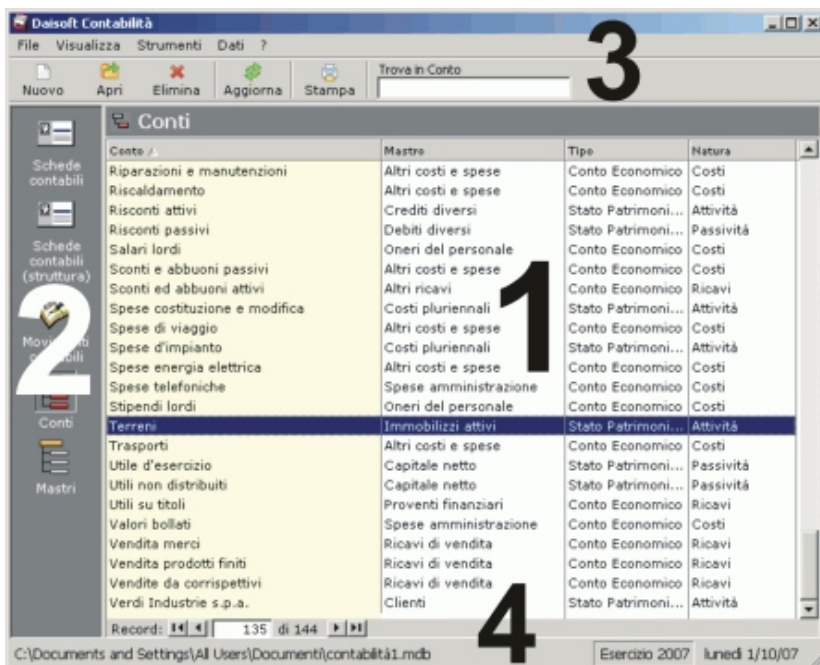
Daisoft Contabilità

File Visualizza Strumenti Dati ?

Nuovo Apri Elimina Aggiorna Stampa

Trova in Conto

3

Schede contabili

Schede contabili (struttura)

Movimenti contabili

Conti

Mastri

2

Conti

| Conto | Mastro | Tipo | Natura |
|---|---|---|---|
| Riparazioni e manutenzioni | Altri costi e spese | Conto Economico | Costi |
| Riscaldamento | Altri costi e spese | Conto Economico | Costi |
| Risconti attivi | Crediti diversi | Stato Patrimoni... | Attività |
| Risconti passivi | Debiti diversi | Stato Patrimoni... | Passività |
| Salari lordi | Oneri del personale | Conto Economico | Costi |
| Sconti e abbuoni passivi | Altri costi e spese | Conto Economico | Costi |
| Sconti ed abbuoni attivi | Altri ricavi | Conto Economico | Ricavi |
| Spese costituzione e modifica | Costi pluriennali | Stato Patrimoni... | Attività |
| Spese di viaggio | Altri costi e spese | Conto Economico | Costi |
| Spese d'impianto | Costi pluriennali | Stato Patrimoni... | Attività |
| Spese energia elettrica | Altri costi e spese | Conto Economico | Costi |
| Spese telefoniche | Spese amministrazione | Conto Economico | Costi |
| Stipendi lordi | Oneri del personale | Conto Economico | Costi |
| Terreni | Immobilizzi attivi | Stato Patrimoni... | Attività |
| Trasporti | Altri costi e spese | Conto Economico | Costi |
| Utile d'esercizio | Capitale netto | Stato Patrimoni... | Passività |
| Utili non distribuiti | Capitale netto | Stato Patrimoni... | Passività |
| Utili su titoli | Proventi finanziari | Conto Economico | Ricavi |
| Valori bollati | Spese amministrazione | Conto Economico | Costi |
| Vendita merci | Ricavi di vendita | Conto Economico | Ricavi |
| Vendita prodotti finiti | Ricavi di vendita | Conto Economico | Ricavi |
| Vendite da corrispettivi | Ricavi di vendita | Conto Economico | Ricavi |
| Verdi Industrie s.p.a. | Clienti | Stato Patrimoni... | Attività |

1

Record: 135 di 144

4

C:\Documents and Settings\All Users\Documenti\contabilità1.mdb Esercizio 2007 lunedì 1/10/07